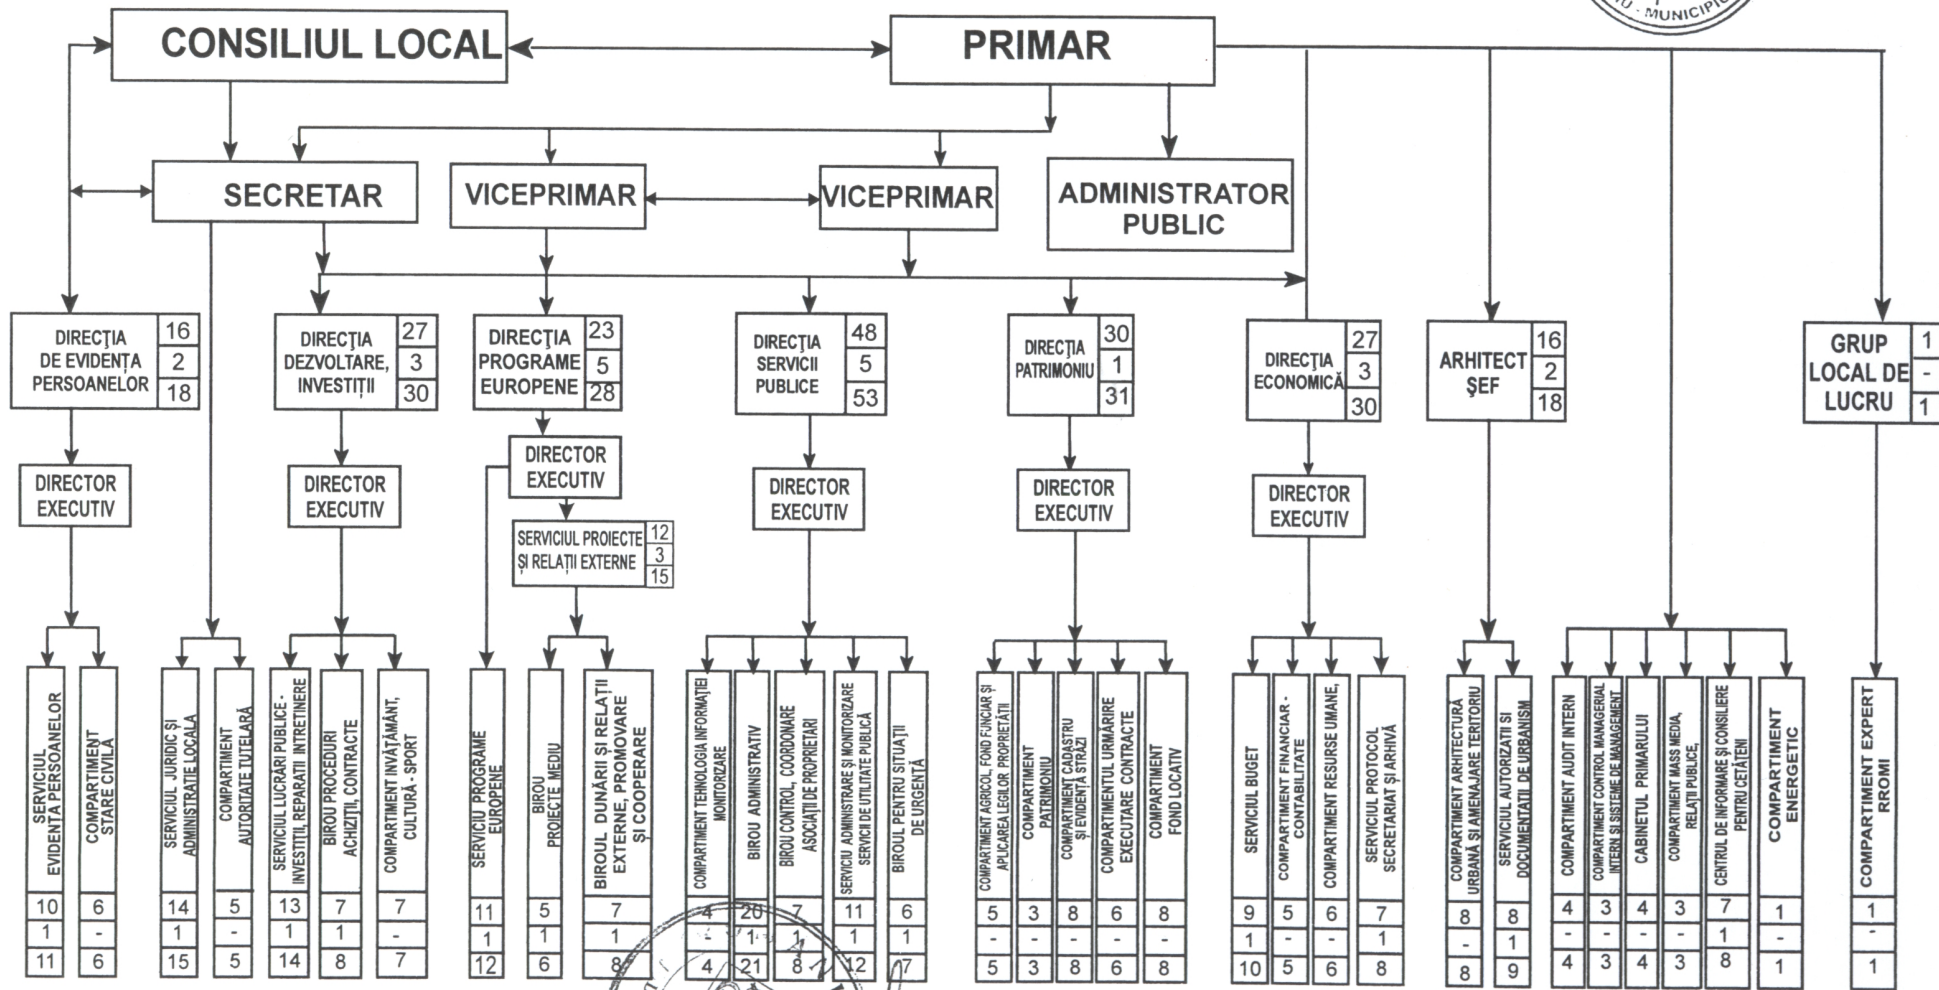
MUNICIPIU

CONSILIUL LOCAL

PRIMAR

SECRETAR

VICEPRIMAR

VICEPRIMAR

ADMINISTRATOR PUBLIC

DIRECȚIA DE EVIDENȚA PERSOANELOR 16 2 18

DIRECTOR EXECUTIV

SERVICIUL EVIDENȚA PERSOANELOR 10 1 11

COMPARTIMENT STARE CIVILĂ 6 - 6

SERVICIUL JURIDIC ȘI ADMINISTRAȚIE LOCALĂ 14 1 15

COMPARTIMENT AUTORITATE TUTELARĂ 5 - 5

DIRECȚIA DEZVOLTARE, INVESTIȚII 27 3 30

DIRECTOR EXECUTIV

SERVICIUL LUCRĂRI PUBLICE - INVESTIȚII, REPARAȚII ÎNTREȚINERE 13 1 14

BIROU PROCEDURI ACHIZIȚII, CONTRACTE 7 1 8

COMPARTIMENT ÎNVĂȚĂMÂNT, CULTURĂ - SPORT 7 - 7

DIRECȚIA PROGRAME EUROPENE 23 5 28

DIRECTOR EXECUTIV

SERVICIUL PROIECTE ȘI RELAȚII EXTERNE 12 3 15

SERVICIU PROGRAME EUROPENE 11 1 12

BIROU PROIECTE MEDIU 5 1 6

BIROUL DUNĂRII ȘI RELAȚII EXTERNE, PROMOVARE ȘI COOPERARE 7 1 8

DIRECȚIA SERVICII PUBLICE 48 5 53

DIRECTOR EXECUTIV

COMPARTIMENT TEHNOLOGIA INFORMAȚIEI MONITORIZARE 4 - 4

BIROU ADMINISTRATIV 20 1 21

BIROU CONTROL, COORDONARE ASOCIAȚII DE PROPRIETARI 7 1 8

SERVICIU ADMINISTRARE ȘI MONITORIZARE SERVICII DE UTILITATE PUBLICĂ 11 1 12

BIROUL PENTRU SITUAȚII DE URGENȚĂ 6 1 7

DIRECȚIA PATRIMONIU 30 1 31

DIRECTOR EXECUTIV

COMPARTIMENT AGRICOL, FOND FUNCIAR ȘI APLICAREA LEGILOR PROPRIETĂȚII 5 - 5

COMPARTIMENT PATRIMONIU 3 - 3

COMPARTIMENT CADASTRU ȘI EVIDENȚĂ STRĂZI 8 - 8

COMPARTIMENTUL URMĂRIRE EXECUTARE CONTRACTE 6 - 6

COMPARTIMENT FOND LOCATIV 8 - 8

DIRECȚIA ECONOMICĂ 27 3 30

DIRECTOR EXECUTIV

SERVICIUL BUGET 9 1 10

COMPARTIMENT FINANCIAR - CONTABILITATE 5 - 5

COMPARTIMENT RESURSE UMANE, 6 - 6

SERVICIUL PROTOCOL SECRETARIAT ȘI ARHIVĂ 7 1 8

ARHITECT ȘEF 16 2 18

COMPARTIMENT ARHITECTURĂ URBANĂ ȘI AMENAJARE TERITORIU 8 - 8

SERVICIUL AUTORIZAȚII ȘI DOCUMENTAȚII DE URBANISM 8 1 9

COMPARTIMENT AUDIT INTERN 4 - 4

COMPARTIMENT CONTROL MANAGERIAL INTERN ȘI SISTEME DE MANAGEMENT 3 - 3

CABINETUL PRIMARULUI 4 - 4

COMPARTIMENT MASS MEDIA, RELAȚII PUBLICE, 3 - 3

CENTRUL DE INFORMARE ȘI CONSILIERE PENTRU CETĂȚENI 7 1 8

COMPARTIMENT ENERGETIC 1 - 1

GRUP LOCAL DE LUCRU 1 - 1

COMPARTIMENT EXPERT RROMI 1 - 1